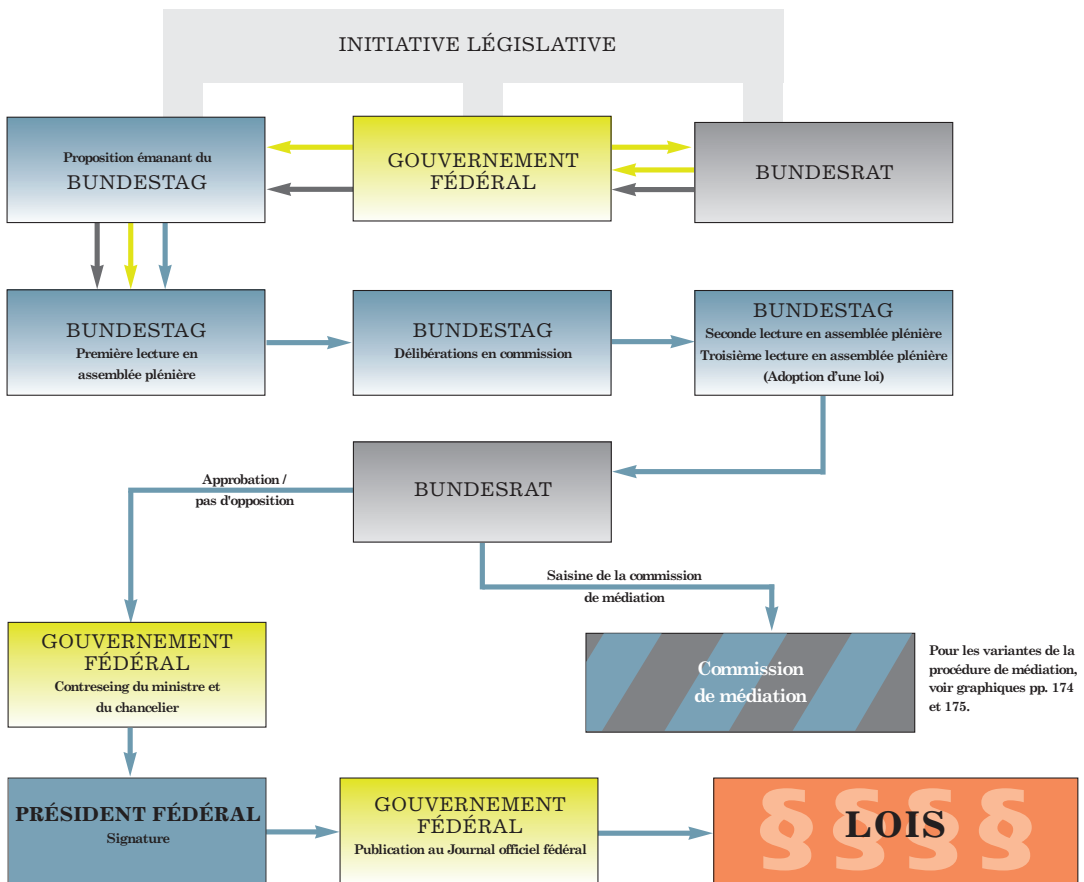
INITIATIVE LÉGISLATIVE

Proposition émanant du
BUNDESTAG

GOUVERNEMENT FÉDÉRAL

BUNDESRAT

BUNDESTAG
Première lecture en assemblée plénière

BUNDESTAG
Délibérations en commission

BUNDESTAG
Seconde lecture en assemblée plénière
Troisième lecture en assemblée plénière
(Adoption d'une loi)

Approbation / pas d'opposition

BUNDESRAT

Saisine de la commission de médiation

Commission de médiation

Pour les variantes de la procédure de médiation, voir graphiques pp. 174 et 175.

GOUVERNEMENT FÉDÉRAL
Contreseing du ministre et du chancelier

PRÉSIDENT FÉDÉRAL
Signature

GOUVERNEMENT FÉDÉRAL
Publication au Journal officiel fédéral

§§§§ LOIS